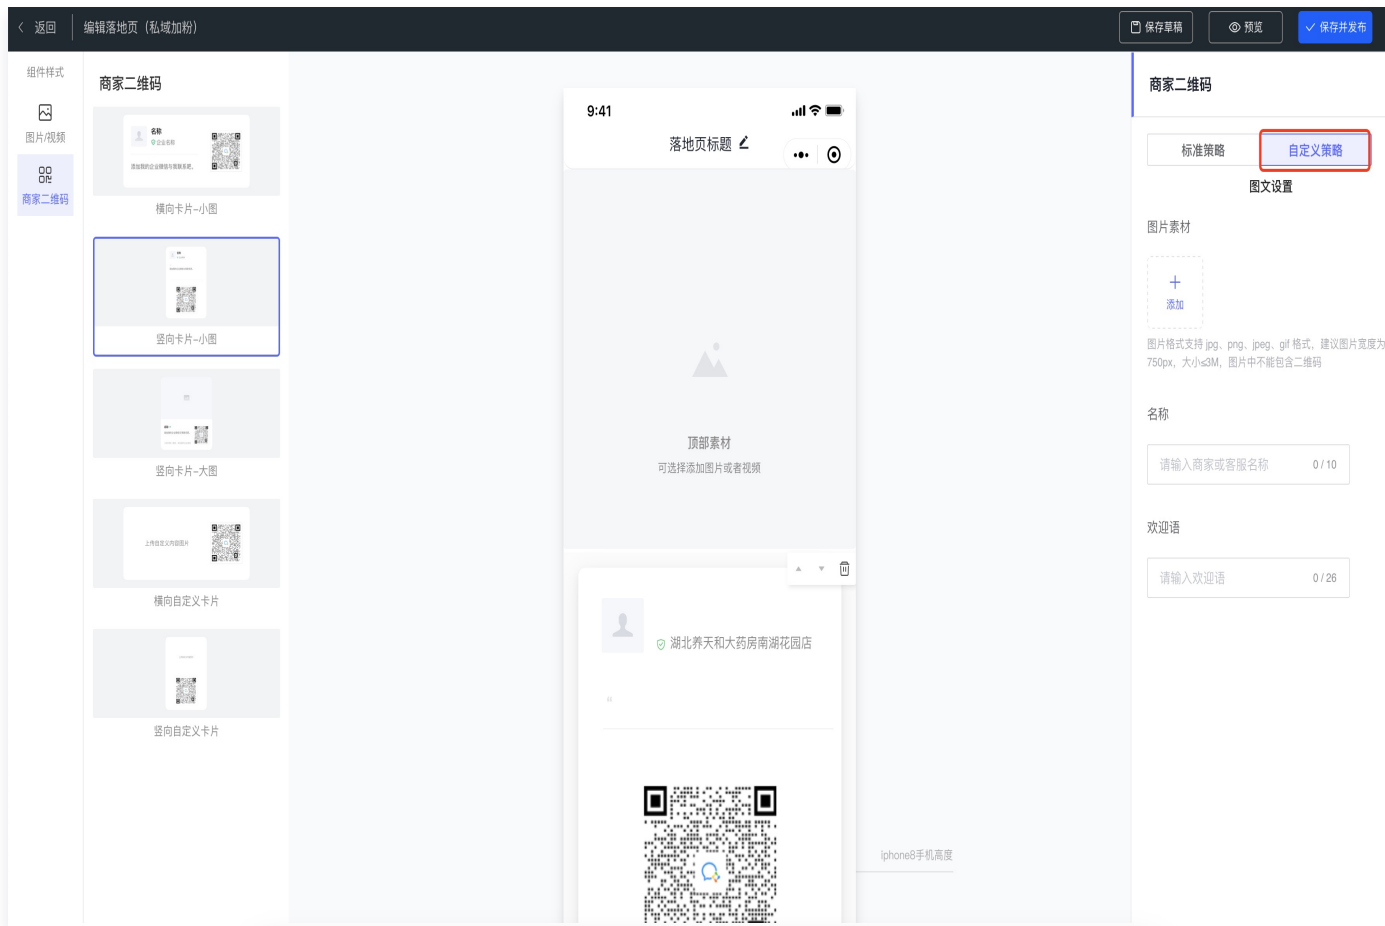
< 返回 编辑落地页（私域加粉）

保存草稿 预览 ✓ 保存并发布

组件样式

图片/视频

商家二维码

商家二维码

名称
企业名称
添加我的企业微信与我联系吧。

横向卡片-小图

竖向卡片-小图

竖向卡片-大图

上传自定义卡图片

横向自定义卡片

竖向自定义卡片

9:41

落地页标题

顶部素材
可选择添加图片或者视频

湖北养天和大药房南湖花园店

iphone8手机高度

商家二维码

标准策略 自定义策略

图文设置

图片素材

+
添加

图片格式支持 jpg、png、jpeg、gif 格式，建议图片宽度为750px，大小≤3M，图片中不能包含二维码

名称

请输入商家或客服名称 0 / 10

欢迎语

请输入欢迎语 0 / 26